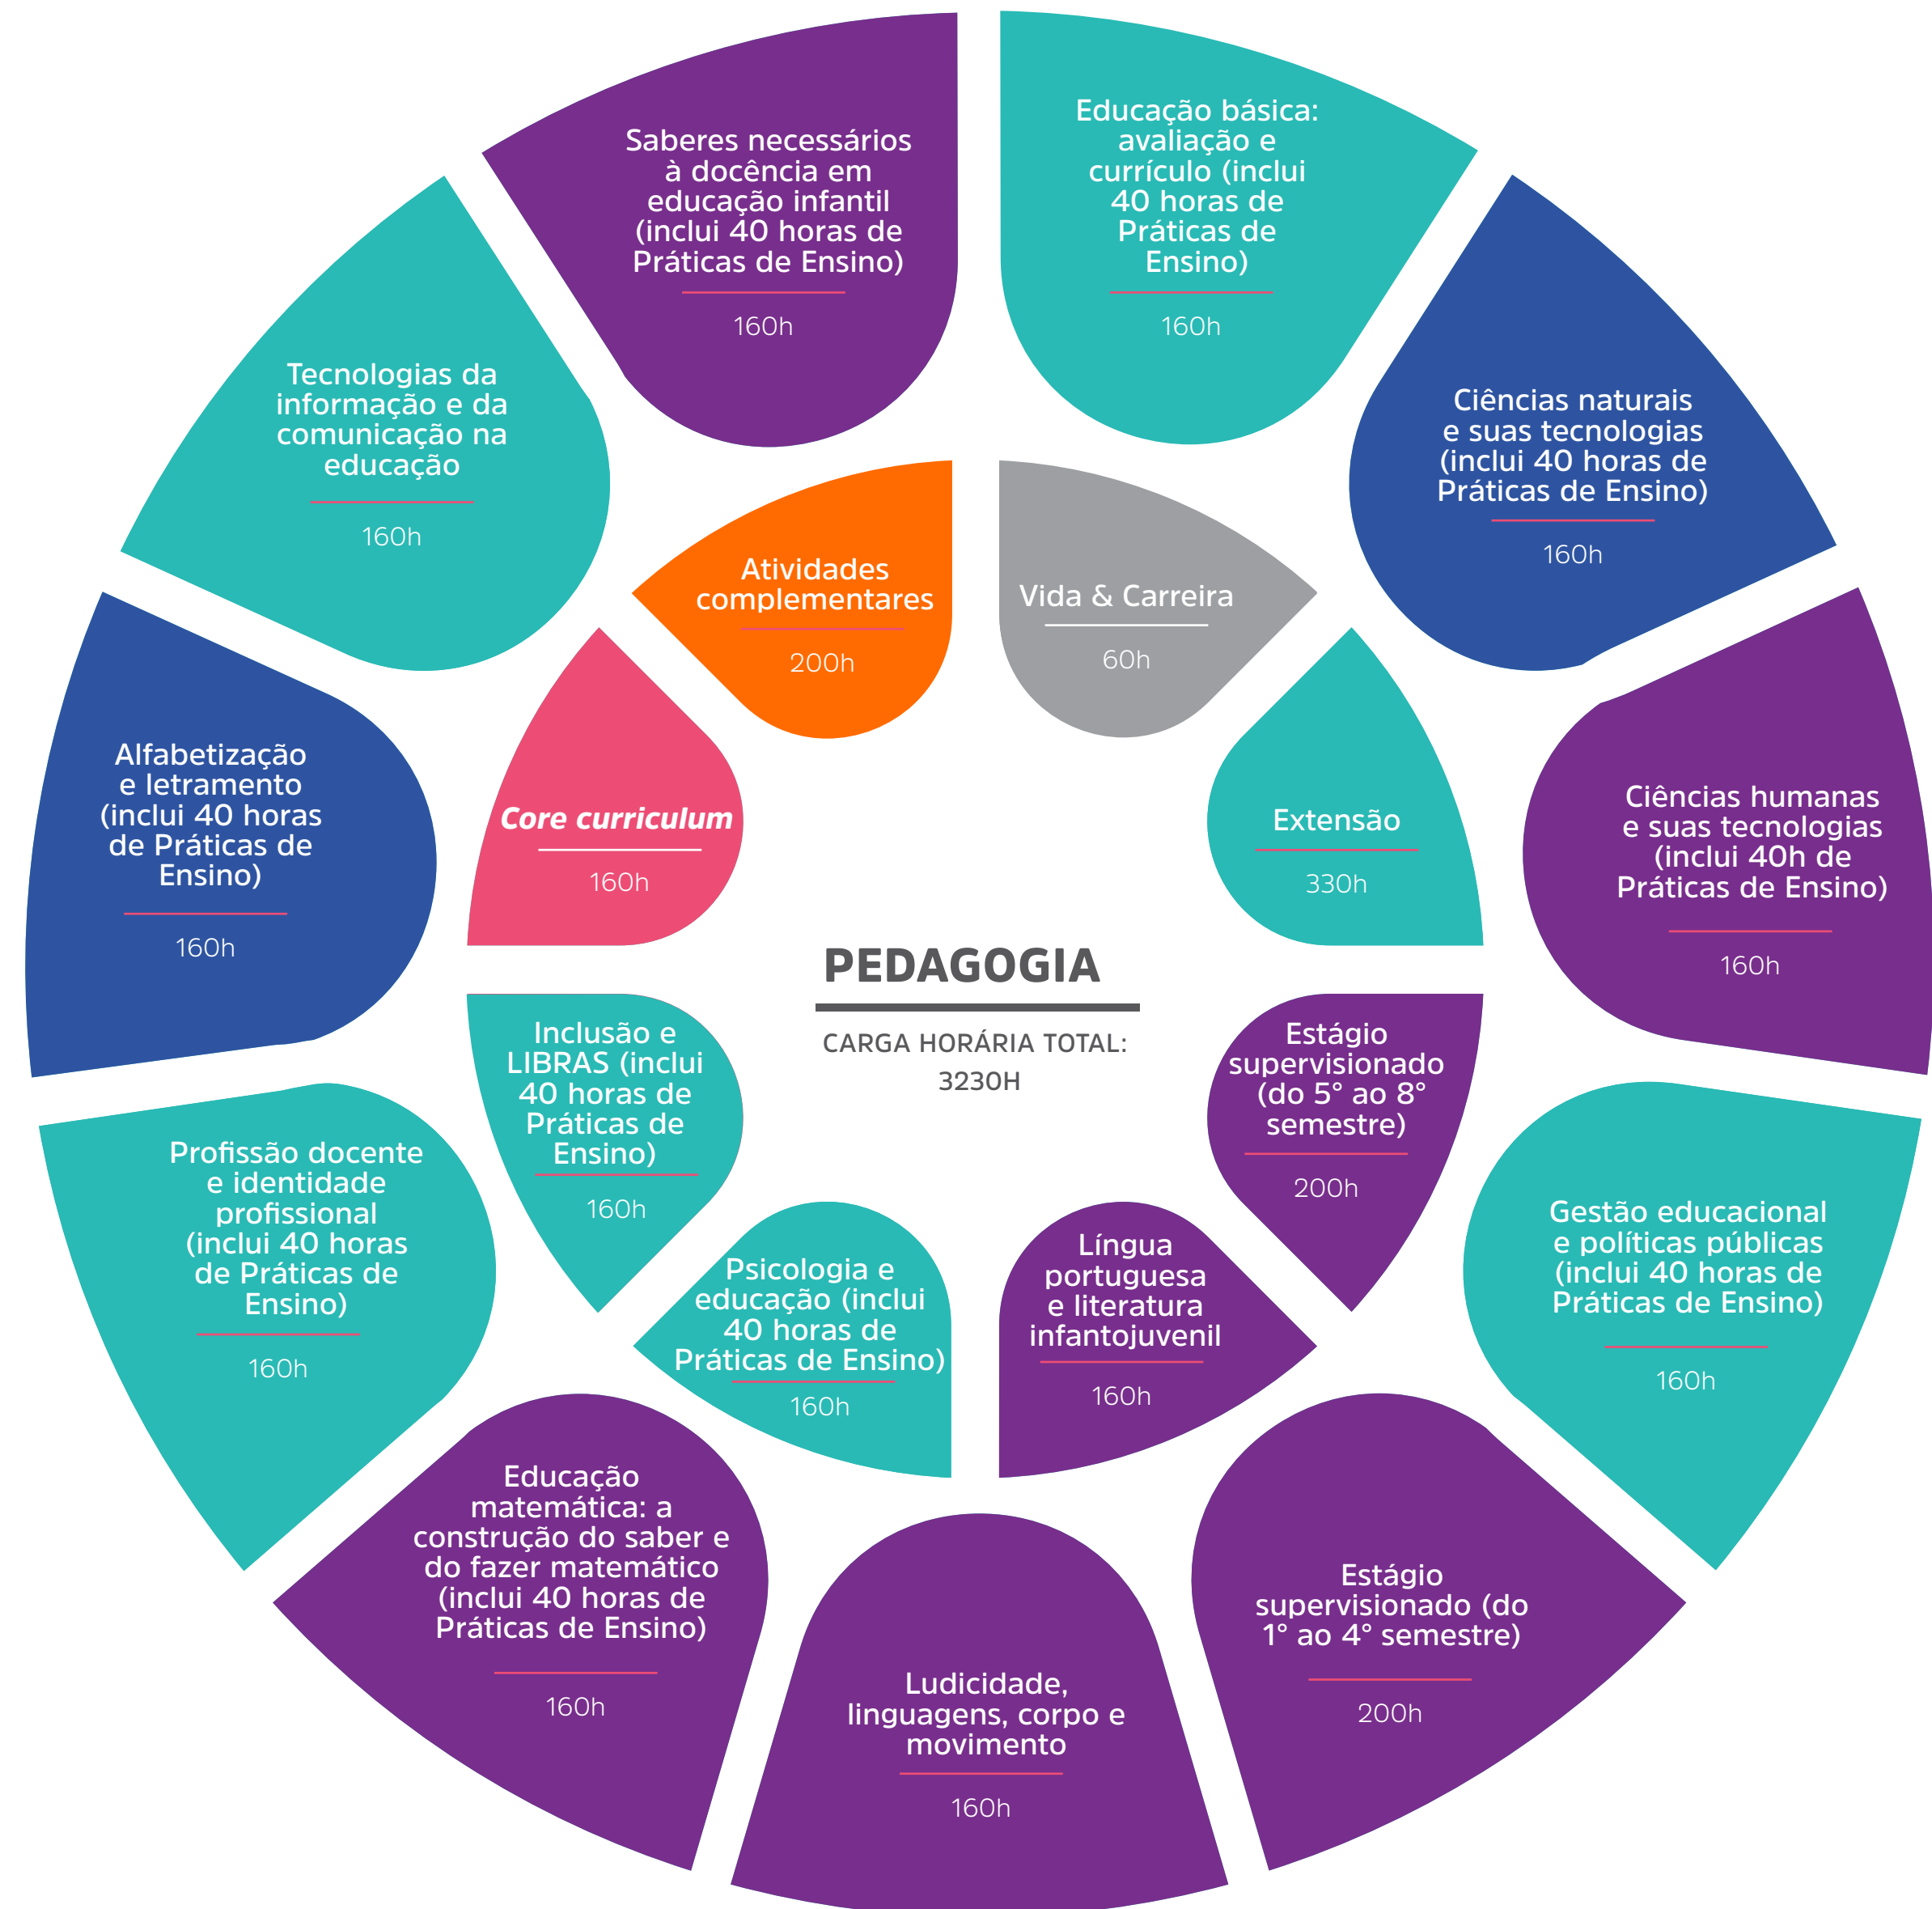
PEDAGOGIA

CARGA HORÁRIA TOTAL: 3230H

Saberes necessários à docência em educação infantil (inclui 40 horas de Práticas de Ensino)

160h

Educação básica: avaliação e currículo (inclui 40 horas de Práticas de Ensino)

160h

Ciências naturais e suas tecnologias (inclui 40 horas de Práticas de Ensino)

160h

Ciências humanas e suas tecnologias (inclui 40h de Práticas de Ensino)

160h

Gestão educacional e políticas públicas (inclui 40 horas de Práticas de Ensino)

160h

Estágio supervisionado (do 1° ao 4° semestre)

200h

Ludicidade, linguagens, corpo e movimento

160h

Educação matemática: a construção do saber e do fazer matemático (inclui 40 horas de Práticas de Ensino)

160h

Profissão docente e identidade profissional (inclui 40 horas de Práticas de Ensino)

160h

Alfabetização e letramento (inclui 40 horas de Práticas de Ensino)

160h

Tecnologias da informação e da comunicação na educação

160h

Atividades complementares

200h

Vida & Carreira

60h

Core curriculum

160h

Extensão

330h

Inclusão e LIBRAS (inclui 40 horas de Práticas de Ensino)

160h

Estágio supervisionado (do 5° ao 8° semestre)

200h

Psicologia e educação (inclui 40 horas de Práticas de Ensino)

160h

Língua portuguesa e literatura infantojuvenil

160h